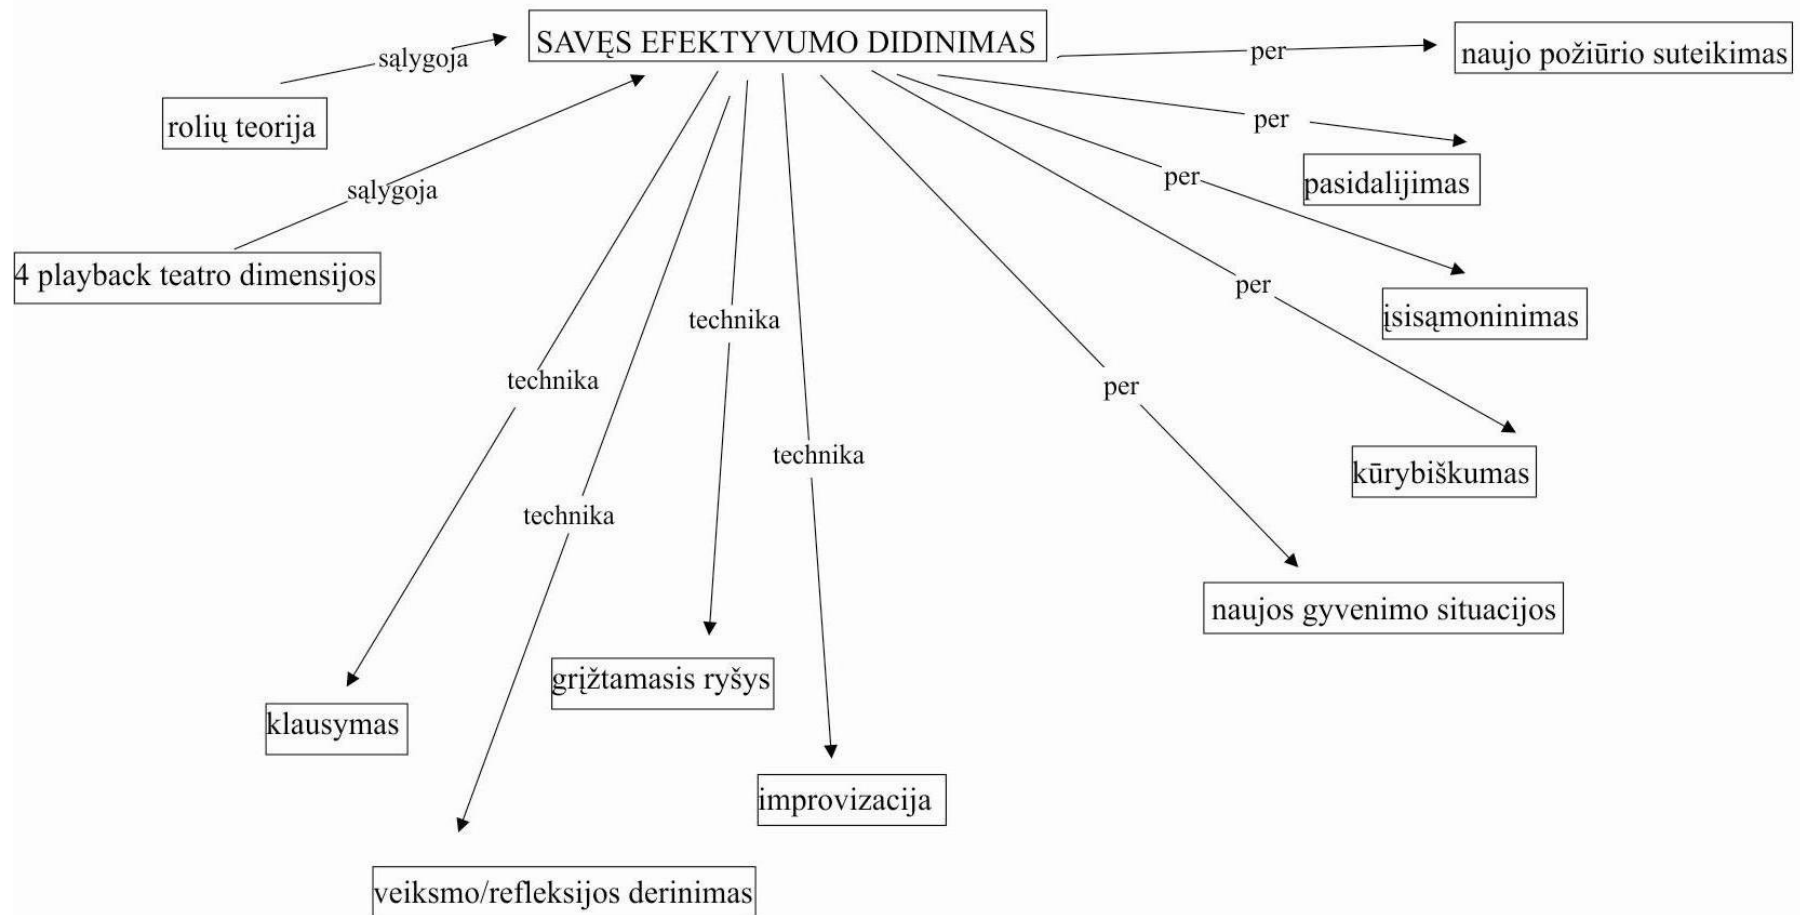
SAVĘS EFEKTYVUMO DIDINIMAS

sąlygoja

rolių teorija

sąlygoja

4 playback teatro dimensijos

per

naujo požiūrio suteikimas

per

pasidalijimas

per

įsisąmoninimas

per

kūrybiškumas

per

naujos gyvenimo situacijos

technika

technika

technika

technika

klausymas

veiksmo/refleksijos derinimas

grįžtamasis ryšys

improvizacija